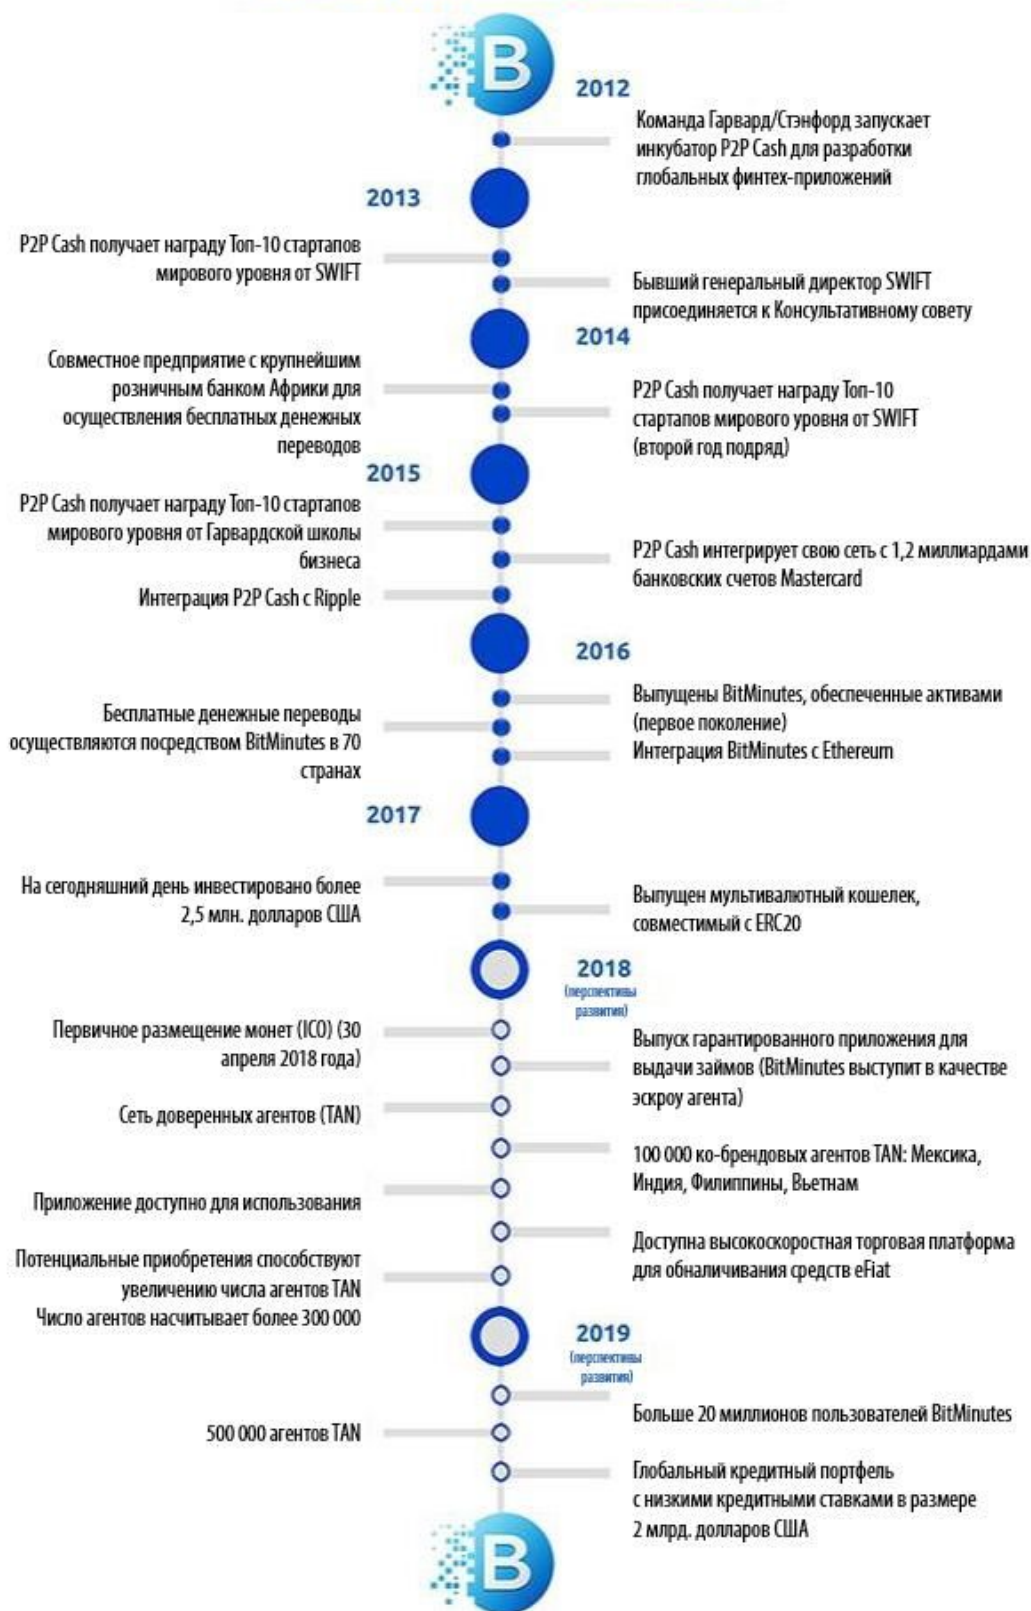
B

2012

Команда Гарвард/Стэнфорд запускает инкубатор P2P Cash для разработки глобальных финтех-приложений

2013

P2P Cash получает награду Топ-10 стартапов мирового уровня от SWIFT

Бывший генеральный директор SWIFT присоединяется к Консультативному совету

2014

Совместное предприятие с крупнейшим розничным банком Африки для осуществления бесплатных денежных переводов

P2P Cash получает награду Топ-10 стартапов мирового уровня от SWIFT (второй год подряд)

2015

P2P Cash получает награду Топ-10 стартапов мирового уровня от Гарвардской школы бизнеса

P2P Cash интегрирует свою сеть с 1,2 миллиардами банковских счетов Mastercard

Интеграция P2P Cash с Ripple

2016

Выпущены BitMinutes, обеспеченные активами (первое поколение)

Бесплатные денежные переводы осуществляются посредством BitMinutes в 70 странах

Интеграция BitMinutes с Ethereum

2017

На сегодняшний день инвестировано более 2,5 млн. долларов США

Выпущен мультивалютный кошелек, совместимый с ERC20

2018
(перспективы развития)

Первичное размещение монет (ICO) (30 апреля 2018 года)

Выпуск гарантированного приложения для выдачи займов (BitMinutes выступит в качестве эскроу агента)

Сеть доверенных агентов (TAN)

100 000 ко-брендовых агентов TAN: Мексика, Индия, Филиппины, Вьетнам

Приложение доступно для использования

Доступна высокоскоростная торговая платформа для обналичивания средств eFiat

Потенциальные приобретения способствуют увеличению числа агентов TAN
Число агентов насчитывает более 300 000

2019
(перспективы развития)

Больше 20 миллионов пользователей BitMinutes

500 000 агентов TAN

Глобальный кредитный портфель с низкими кредитными ставками в размере 2 млрд. долларов США

B